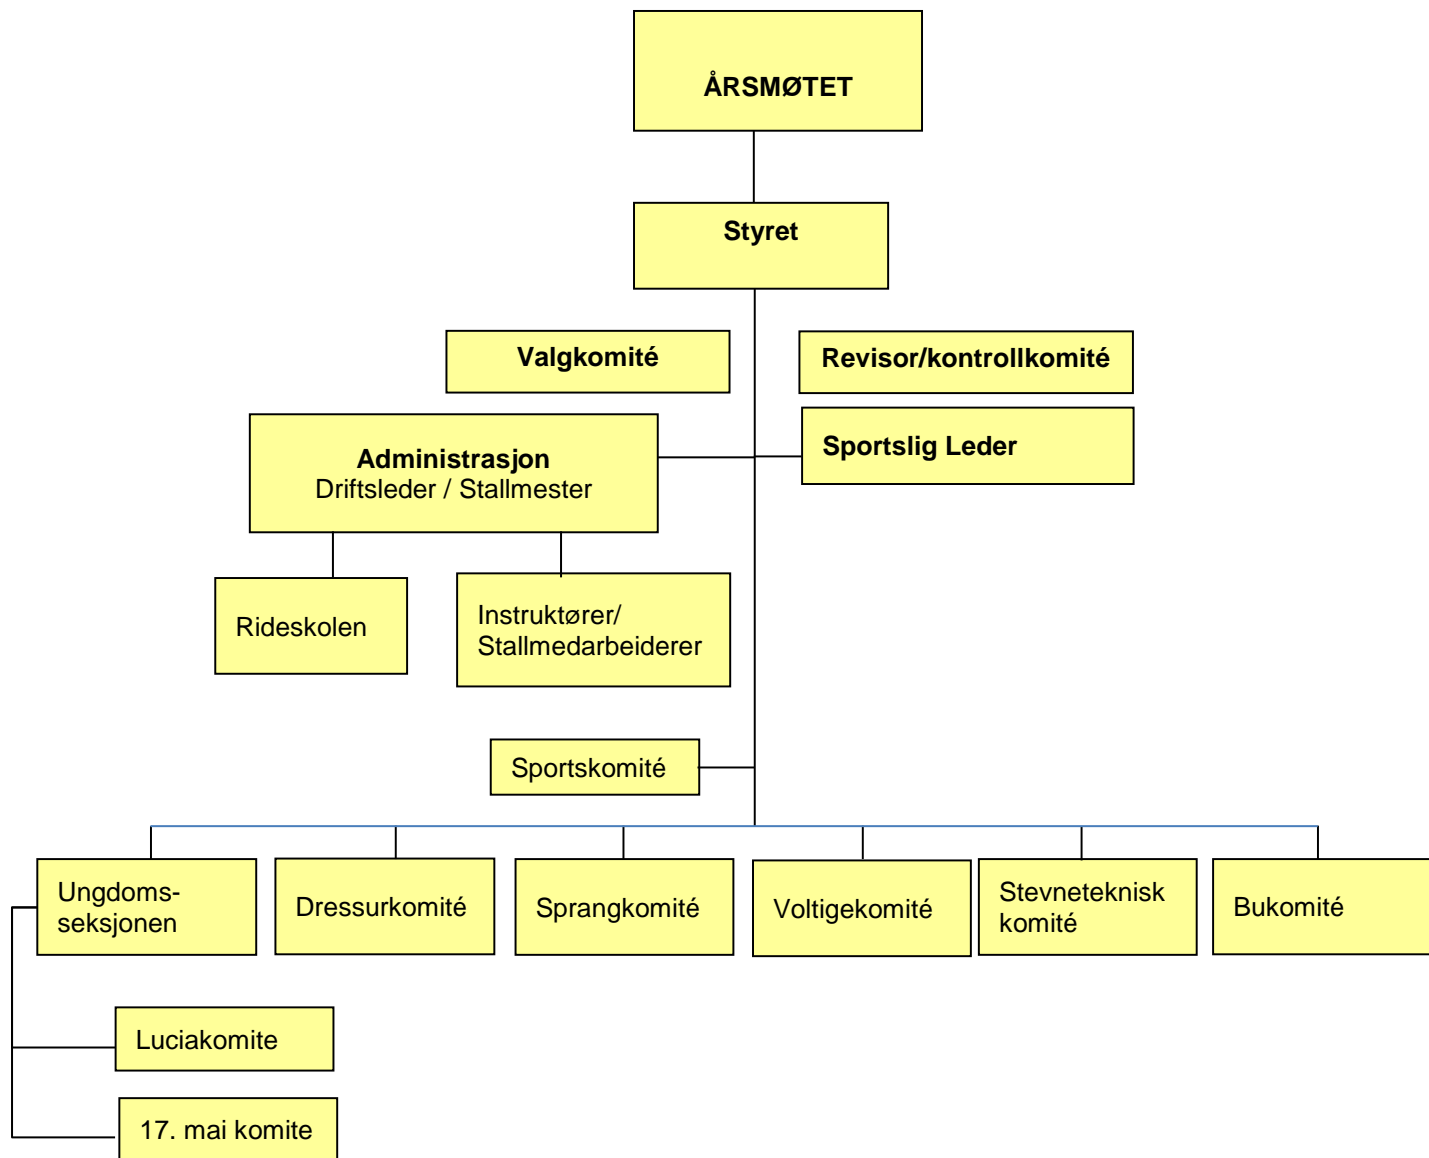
ÅRSMØTET

Styret

Valgkomité

Revisor/kontrollkomité

Administrasjon
Driftsleder / Stallmester

Sportslig Leder

Rideskolen

Instruktører/
Stallmedarbeiderer

Sportskomité

Ungdoms-seksjonen

Dressurkomité

Sprangkomité

Voltigekomité

Stevneteknisk komité

Bukomité

Luciakomite

17. mai komite